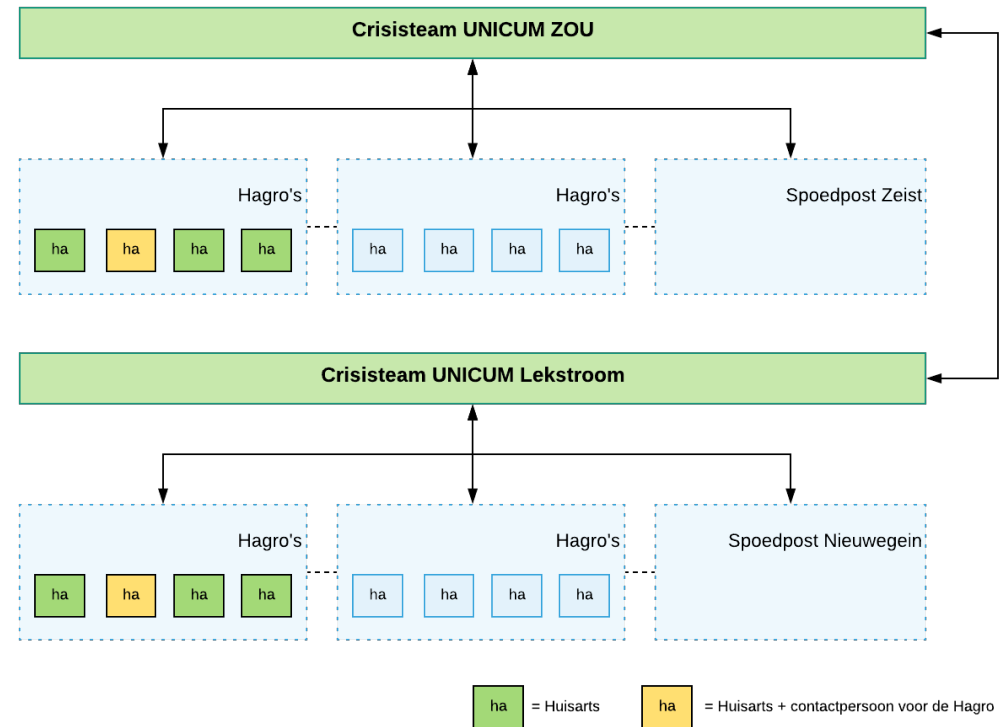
Crisisteam UNICUM ZOU

Hagro's

ha ha ha ha

Hagro's

ha ha ha ha

Spoedpost Zeist

Crisisteam UNICUM Lekstroom

Hagro's

ha ha ha ha

Hagro's

ha ha ha ha

Spoedpost Nieuwegein

ha = Huisarts

ha = Huisarts + contactpersoon voor de Hagro